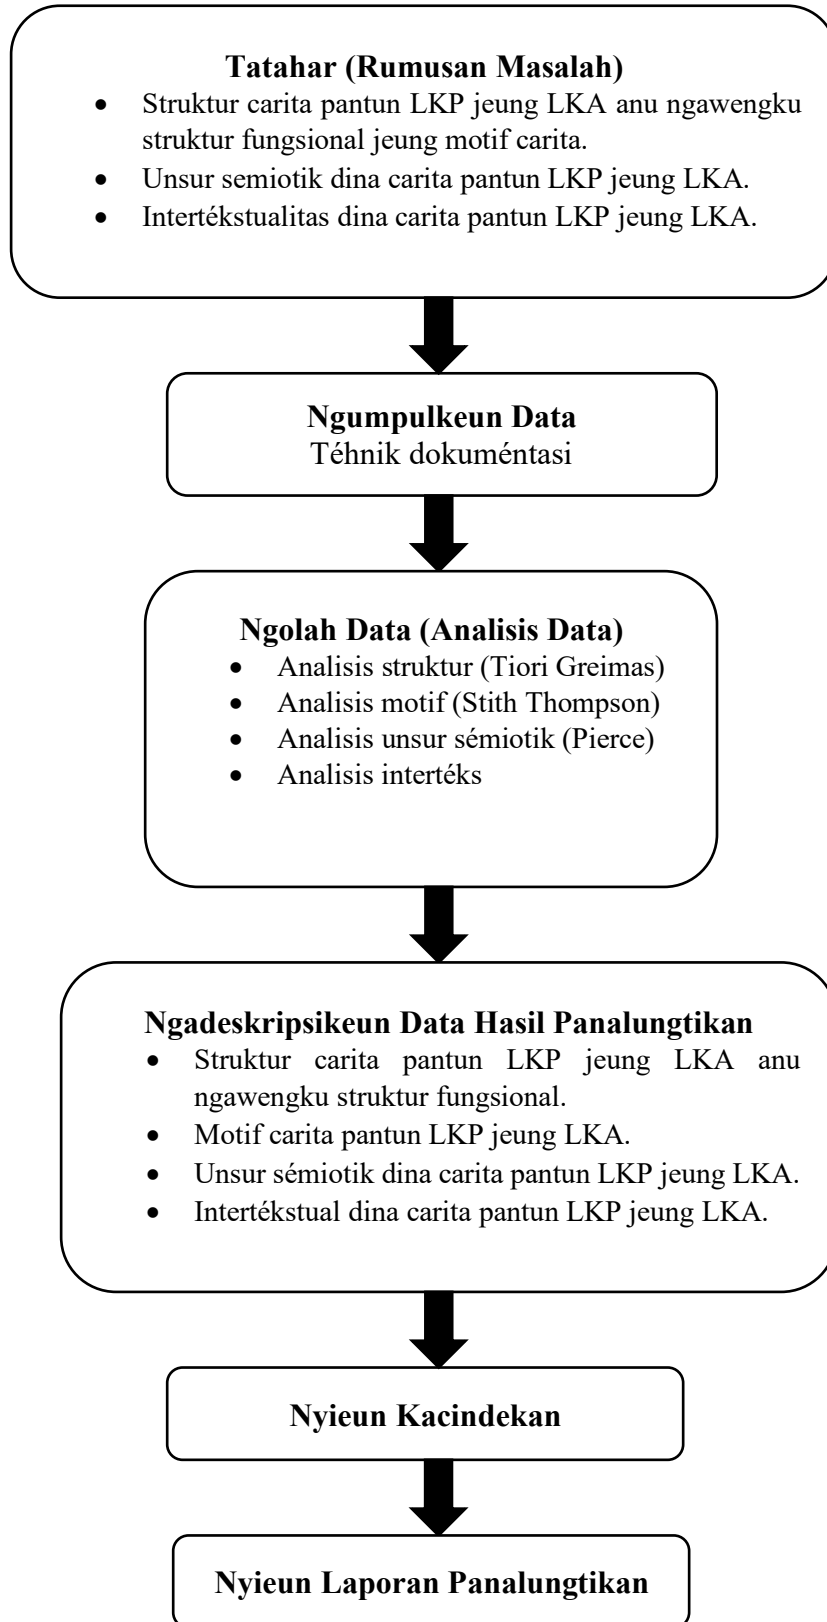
**Tatahar (Rumusan Masalah)**

- Struktur carita pantun LKP jeung LKA anu ngawengku struktur fungsional jeung motif carita.
- Unsur semiotik dina carita pantun LKP jeung LKA.
- Intertékstualitas dina carita pantun LKP jeung LKA.

**Ngumpulkeun Data**
Téhnik dokuméntasi

**Ngolah Data (Analisis Data)**

- Analisis struktur (Tiori Greimas)
- Analisis motif (Stith Thompson)
- Analisis unsur sémiotik (Pierce)
- Analisis intertéks

**Ngadeskripsikeun Data Hasil Panalungtikan**

- Struktur carita pantun LKP jeung LKA anu ngawengku struktur fungsional.
- Motif carita pantun LKP jeung LKA.
- Unsur sémiotik dina carita pantun LKP jeung LKA.
- Intertékstual dina carita pantun LKP jeung LKA.

**Nyieun Kacindekan**

**Nyieun Laporan Panalungtikan**